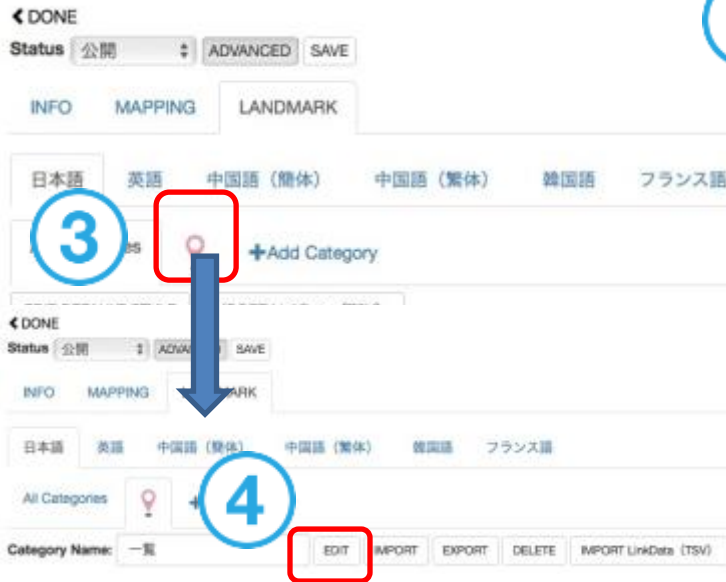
< DONE
Status 公開 ADVANCED SAVE

INFO MAPPING LANDMARK

日本語 英語 中国語（簡体） 中国語（繁体） 韓国語 フランス語

3

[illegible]es +Add Category

< DONE
Status 公開 ADVA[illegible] SAVE

INFO MAPPING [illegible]MARK

日本語 英語 中国語（簡体） 中国語（繁体） 韓国語 フランス語

All Categories + 4

Category Name: 一覧 EDIT IMPORT EXPORT DELETE IMPORT LinkData（TSV）